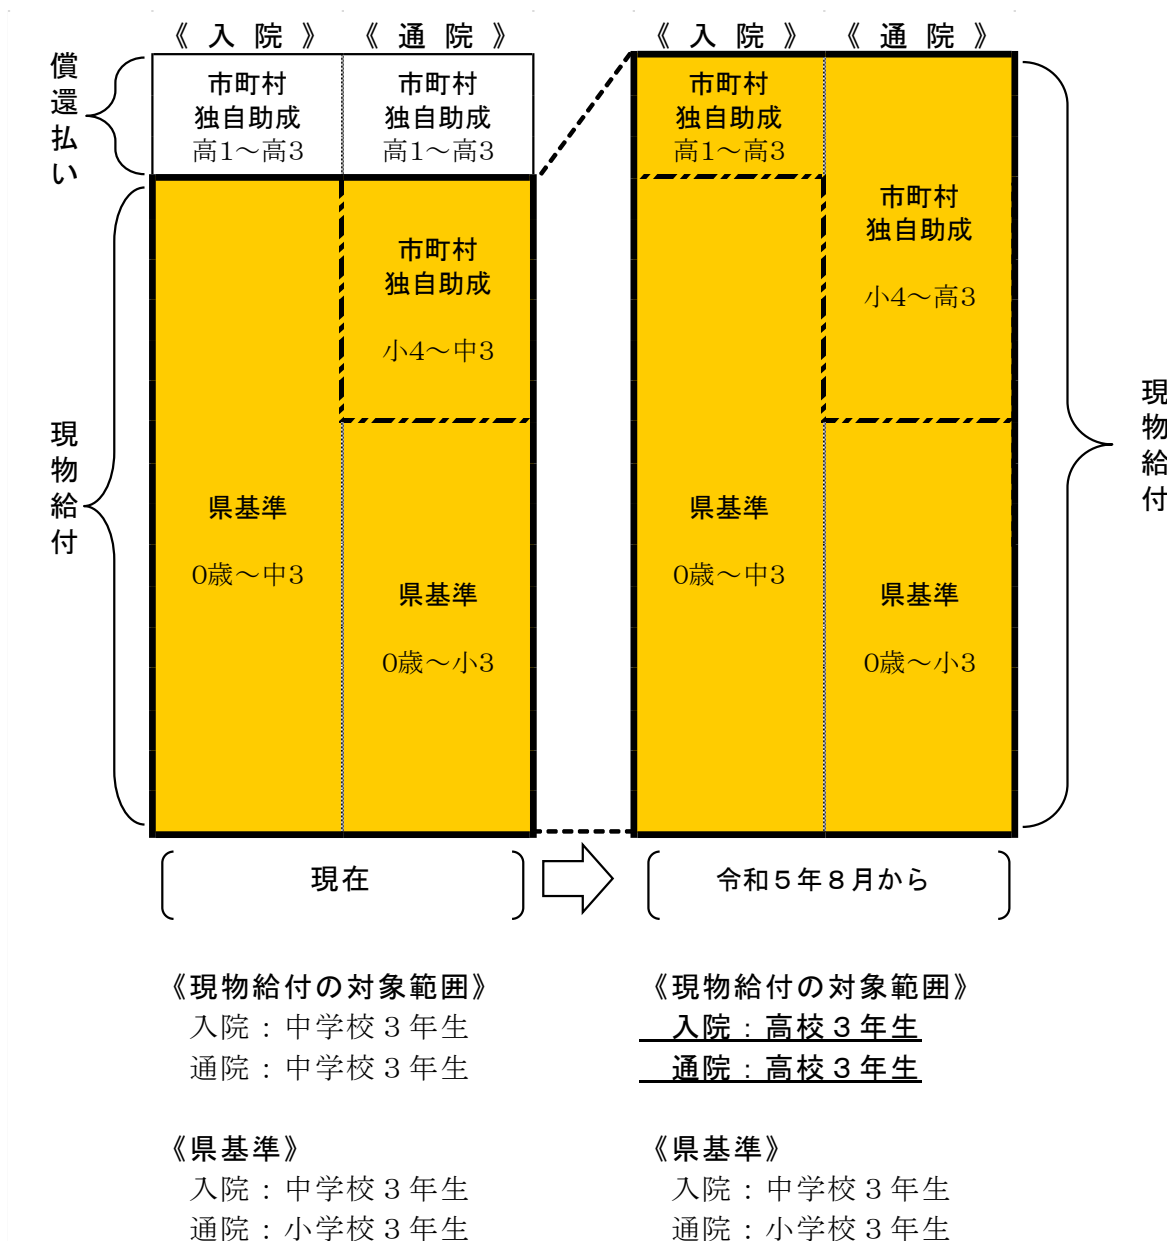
《 入 院 》《 通 院 》

償還払い

市町村
独自助成
高1～高3

市町村
独自助成
高1～高3

現物給付

県基準
0歳～中3

市町村
独自助成
小4～中3

県基準
0歳～小3

現在

《 入 院 》《 通 院 》

市町村
独自助成
高1～高3

市町村
独自助成
小4～高3

県基準
0歳～中3

県基準
0歳～小3

現物給付

令和５年８月から

《現物給付の対象範囲》
入院：中学校３年生
通院：中学校３年生

《現物給付の対象範囲》
入院：高校３年生
通院：高校３年生

《県基準》
入院：中学校３年生
通院：小学校３年生

《県基準》
入院：中学校３年生
通院：小学校３年生